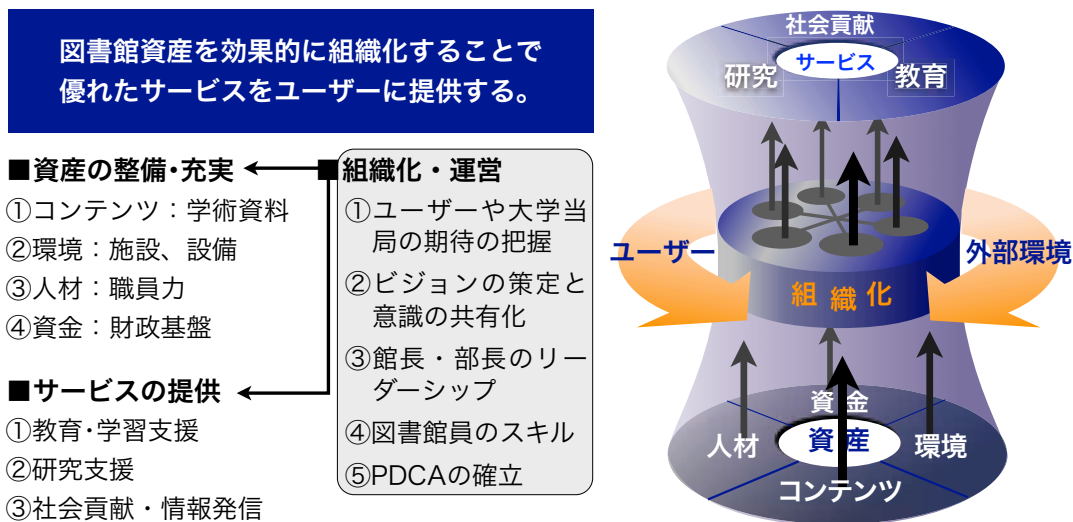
図書館資産を効果的に組織化することで優れたサービスをユーザーに提供する。

■資産の整備・充実
①コンテンツ：学術資料
②環境：施設、設備
③人材：職員力
④資金：財政基盤

■サービスの提供
①教育･学習支援
②研究支援
③社会貢献・情報発信

■組織化・運営
①ユーザーや大学当局の期待の把握
②ビジョンの策定と意識の共有化
③館長・部長のリーダーシップ
④図書館員のスキル
⑤PDCAの確立

社会貢献
サービス
研究
教育
ユーザー
外部環境
組織化
資金
人材
資産
環境
コンテンツ